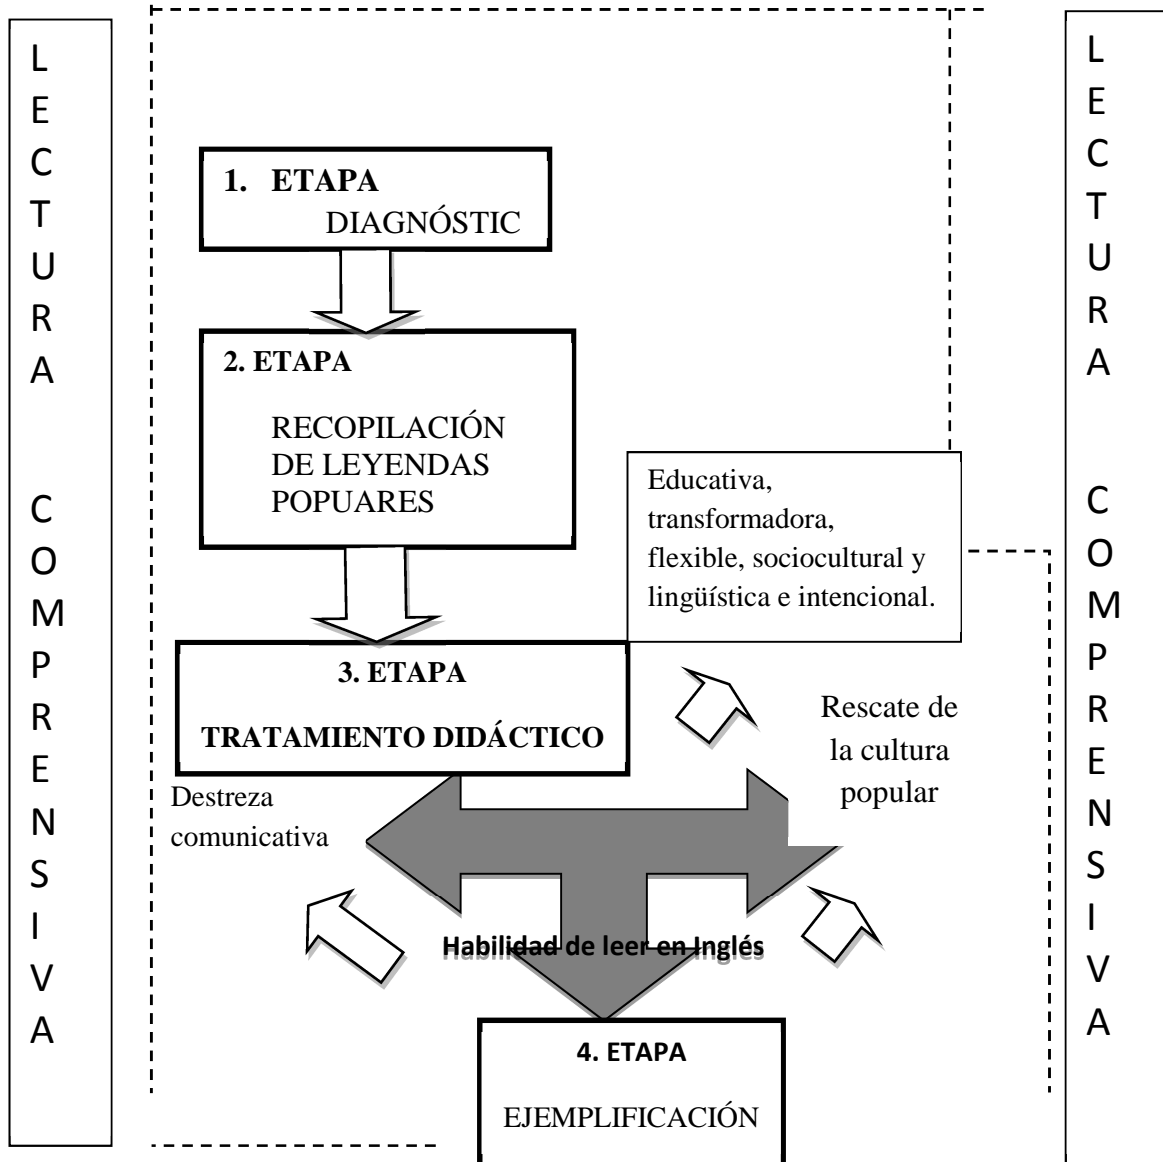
L
E
C
T
U
R
A

C
O
M
P
R
E
N
S
I
V
A

1. ETAPA
DIAGNÓSTIC

2. ETAPA
RECOPILACIÓN DE LEYENDAS POPUARES

Educativa, transformadora, flexible, sociocultural y lingüística e intencional.

3. ETAPA
TRATAMIENTO DIDÁCTICO

Rescate de la cultura popular

Destreza comunicativa

Habilidad de leer en Inglés

4. ETAPA
EJEMPLIFICACIÓN

L
E
C
T
U
R
A

C
O
M
P
R
E
N
S
I
V
A